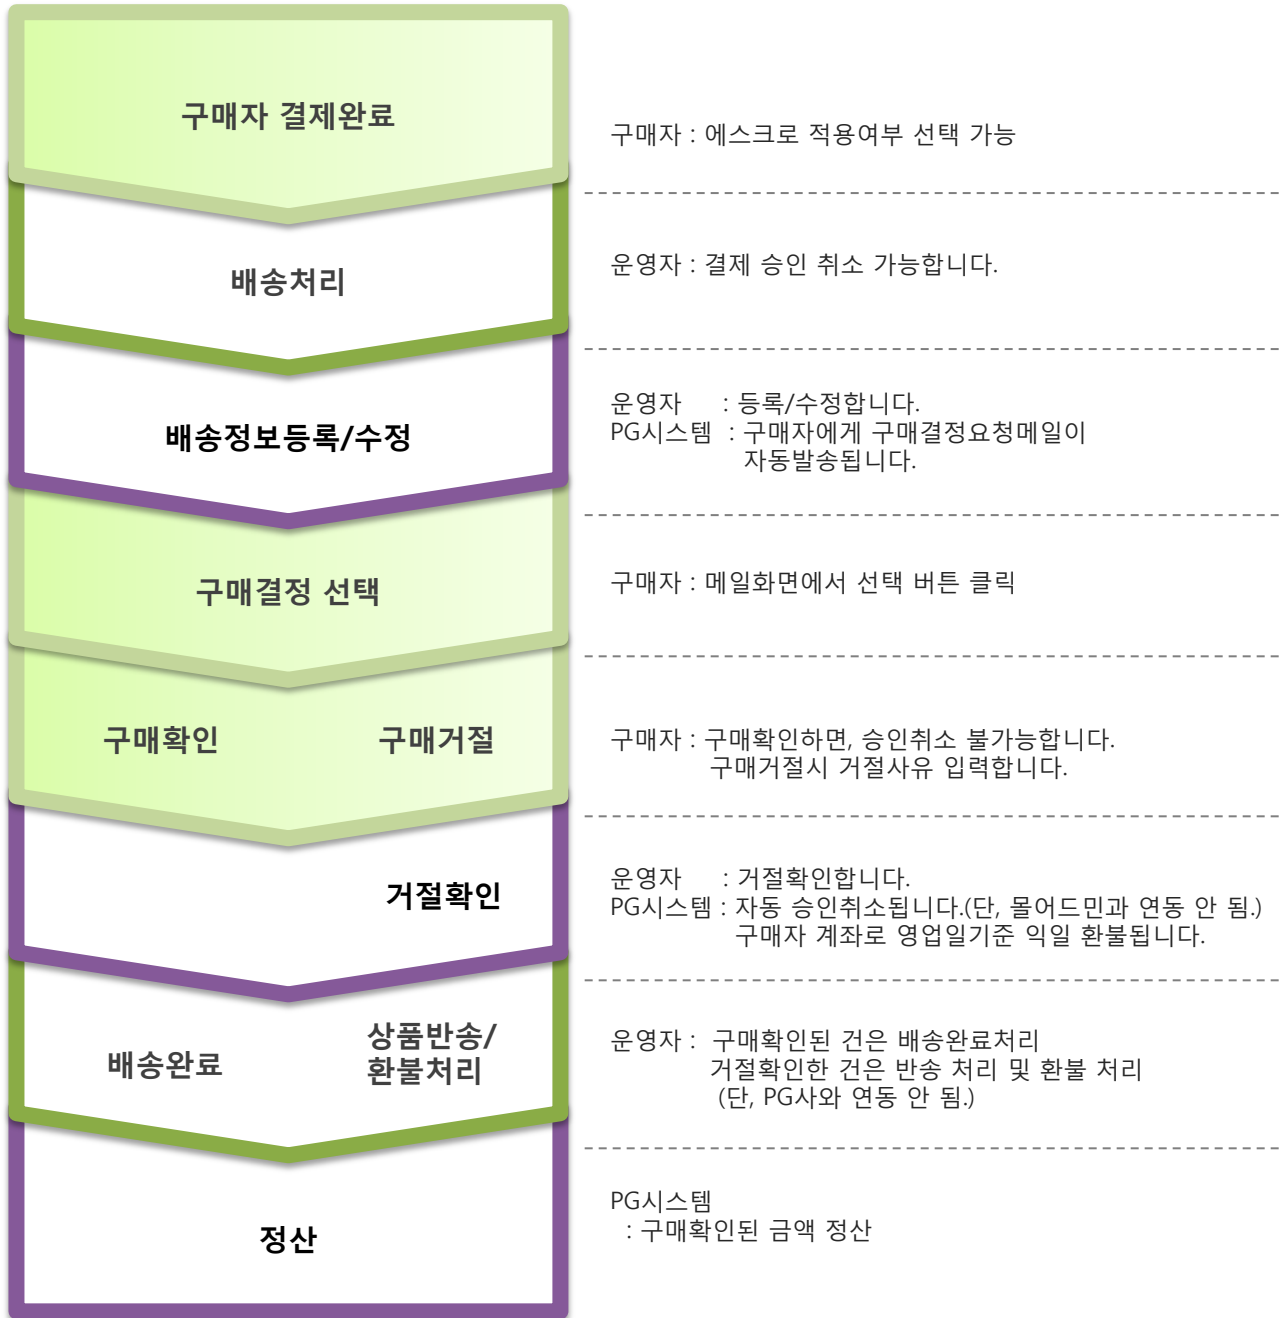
구매자 결제완료

구매자 : 에스크로 적용여부 선택 가능

배송처리

운영자 : 결제 승인 취소 가능합니다.

배송정보등록/수정

운영자 : 등록/수정합니다.
PG시스템 : 구매자에게 구매결정요청메일이 자동발송됩니다.

구매결정 선택

구매자 : 메일화면에서 선택 버튼 클릭

구매확인 구매거절

구매자 : 구매확인하면, 승인취소 불가능합니다.
구매거절시 거절사유 입력합니다.

거절확인

운영자 : 거절확인합니다.
PG시스템 : 자동 승인취소됩니다.(단, 몰어드민과 연동 안 됨.)
구매자 계좌로 영업일기준 익일 환불됩니다.

배송완료 상품반송/환불처리

운영자 : 구매확인된 건은 배송완료처리
거절확인한 건은 반송 처리 및 환불 처리
(단, PG사와 연동 안 됨.)

정산

PG시스템
: 구매확인된 금액 정산